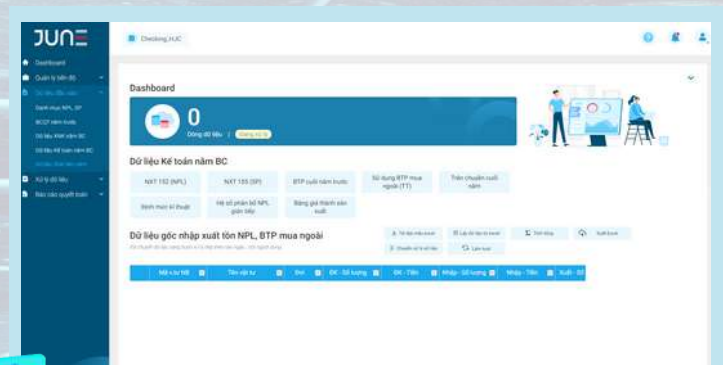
JUNE

Dashboard
Quản lý biến độ
Dữ liệu đầu vào
Danh mục NPL, SP
BCQT năm trước
Dữ liệu XNK năm BC
Dữ liệu Kế toán năm BC
Dữ liệu XNK đầu vào
Xử lý dữ liệu
Báo cáo quyết toán

Checking_HJC

Dashboard

0
Dòng dữ liệu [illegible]

Dữ liệu Kế toán năm BC

NXT 152 (NPL)
NXT 155 (SP)
BTP cuối năm trước
Sử dụng BTP mua ngoài (TT)
Tiền chuyển cuối năm
Định mức kĩ thuật
Hệ số phân bổ NPL gián tiếp
Bảng giá thành sản xuất

Dữ liệu gốc nhập xuất tồn NPL, BTP mua ngoài
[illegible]

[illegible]
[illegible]
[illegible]
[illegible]
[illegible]
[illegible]

| Mã vật tư | Tên vật tư | Đvt | ĐK - Số lượng | ĐK - Tiền | Nhập - Số lượng | Nhập - Tiền | Xuất - Số |
|---|---|---|---|---|---|---|---|